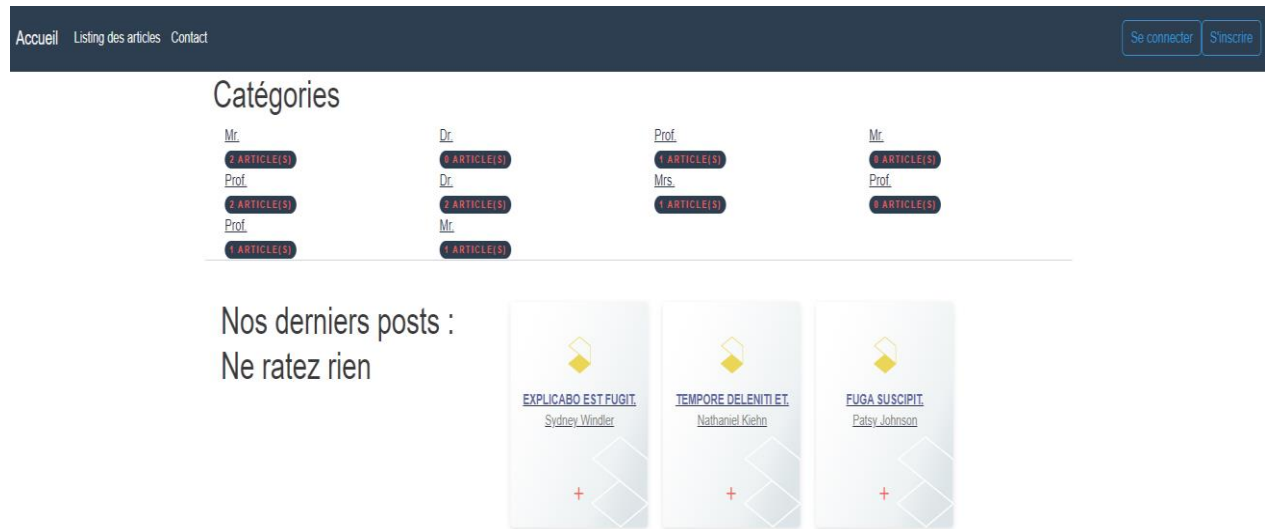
Accueil Listing des articles Contact

Se connecter S'inscrire

Catégories

Mr.
2 ARTICLE(S)

Dr.
0 ARTICLE(S)

Prof.
1 ARTICLE(S)

Mr.
0 ARTICLE(S)

Prof.
2 ARTICLE(S)

Dr.
2 ARTICLE(S)

Mrs.
1 ARTICLE(S)

Prof.
0 ARTICLE(S)

Prof.
1 ARTICLE(S)

Mr.
1 ARTICLE(S)

Nos derniers posts :
Ne ratez rien

EXPLICABO EST FUGIT.
Sydney Windler
+

TEMPORE DELENITI ET.
Nathaniel Kiehn
+

FUGA SUSCIPIT.
Patsy Johnson
+